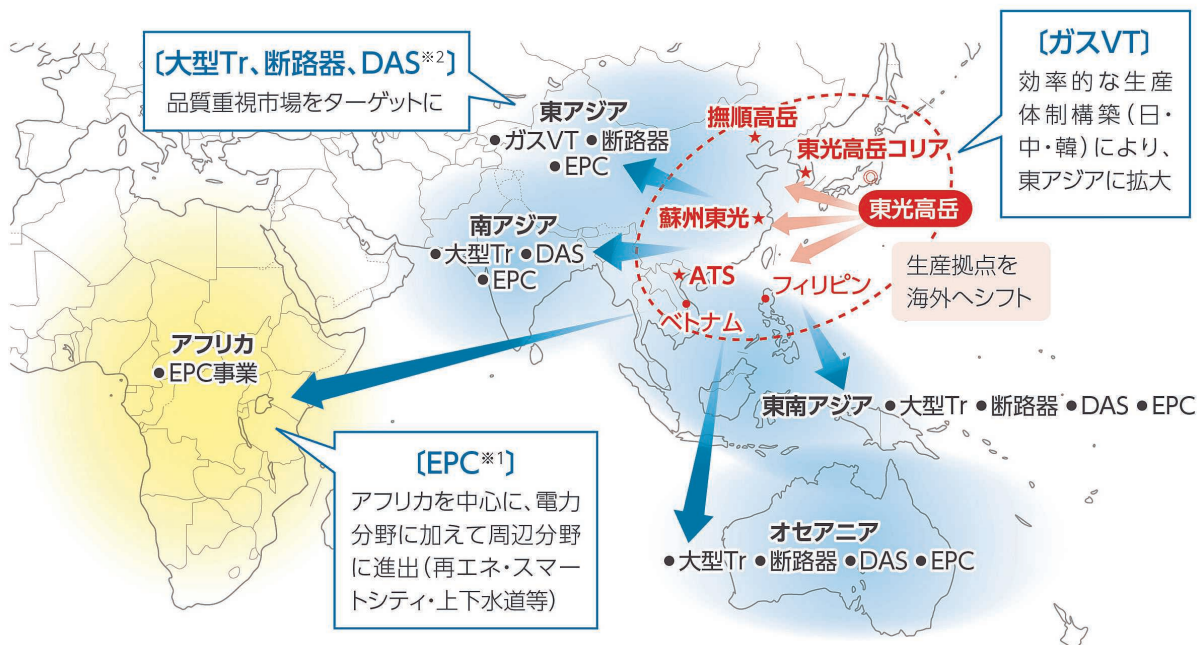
〔大型Tr、断路器、DAS※2〕
品質重視市場をターゲットに

〔ガスVT〕
効率的な生産体制構築（日・中・韓）により、東アジアに拡大

東アジア
●ガスVT ●断路器
●EPC

撫順高岳

東光高岳コリア

東光高岳

蘇州東光

南アジア
●大型Tr ●DAS
●EPC

ATS

フィリピン

ベトナム

生産拠点を海外へシフト

アフリカ
●EPC事業

東南アジア ●大型Tr ●断路器 ●DAS ●EPC

〔EPC※1〕
アフリカを中心に、電力分野に加えて周辺分野に進出（再エネ・スマートシティ・上下水道等）

オセアニア
●大型Tr ●断路器 ●DAS ●EPC